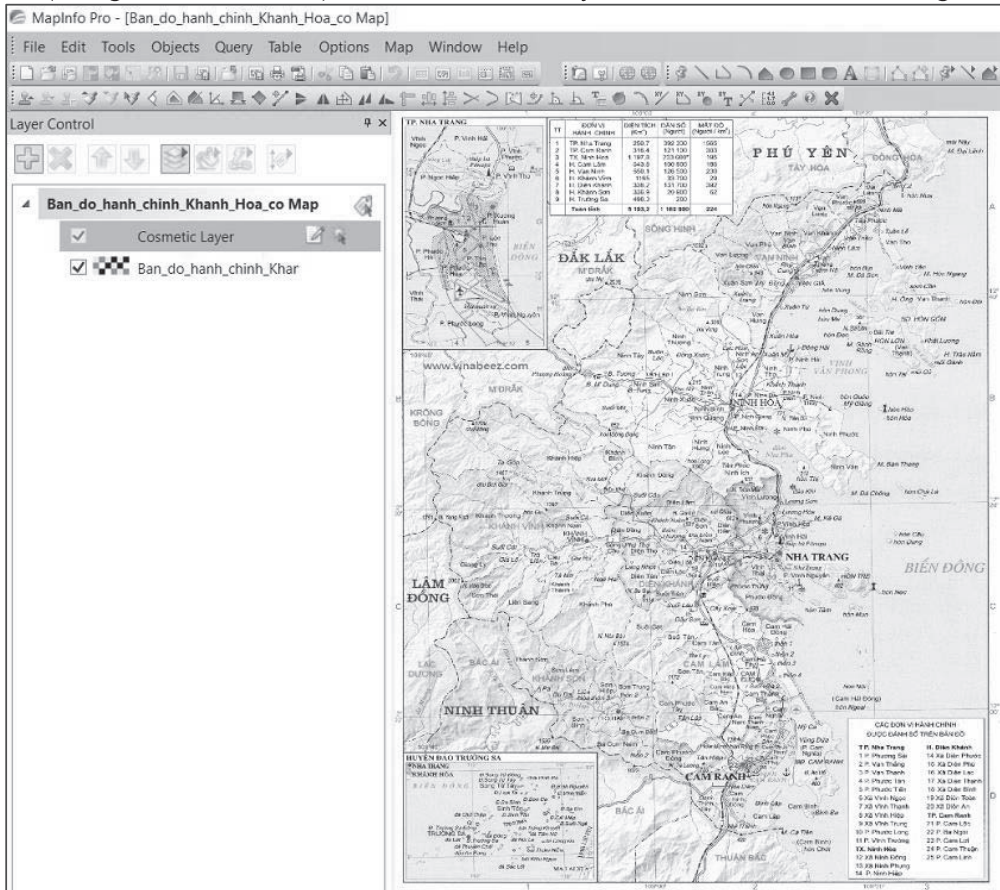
MapInfo Pro - [Ban_do_hanh_chinh_Khanh_Hoa_co Map]

File Edit Tools Objects Query Table Options Map Window Help

Layer Control

Ban_do_hanh_chinh_Khanh_Hoa_co Map

Cosmetic Layer

Ban_do_hanh_chinh_Khar

TP. NHA TRANG

| TT | ĐƠN VỊ HÀNH CHÍNH | DIỆN TÍCH (Km²) | DÂN SỐ (Người) | MẬT ĐỘ (Người / Km²) |
|---|---|---|---|---|
| 1 | TP. Nha Trang | 250.7 | 392 300 | 1565 |
| 2 | TP. Cam Ranh | 316.4 | 121 100 | 383 |
| 3 | TX. Ninh Hòa | 1 197.3 | 233 000 | 195 |
| 4 | H. Cam Lâm | 543.5 | 106 800 | 196 |
| 5 | H. Vạn Ninh | 550.1 | 126 500 | 230 |
| 6 | H. Khánh Vĩnh | 1165 | 33 700 | 29 |
| 7 | H. Diên Khánh | 338.2 | 131 700 | 342 |
| 8 | H. Khánh Sơn | 338.9 | 20 600 | 62 |
| 9 | H. Trường Sa | 496.3 | 200 | |
| | Toàn tỉnh | 5 193.2 | 1 166 900 | 224 |

PHÚ YÊN

ĐẮK LẮK

www.vinabeez.com

NINH HÒA

NHA TRANG

BIỂN ĐÔNG

LÂM ĐỒNG

NINH THUẬN

CAM RANH

HUYỆN ĐẢO TRƯỜNG SA

CÁC ĐƠN VỊ HÀNH CHÍNH ĐƯỢC ĐÁNH SỐ TRÊN BẢN ĐỒ

TP. Nha Trang
H. Diên Khánh
TP. Cam Ranh
TX. Ninh Hòa